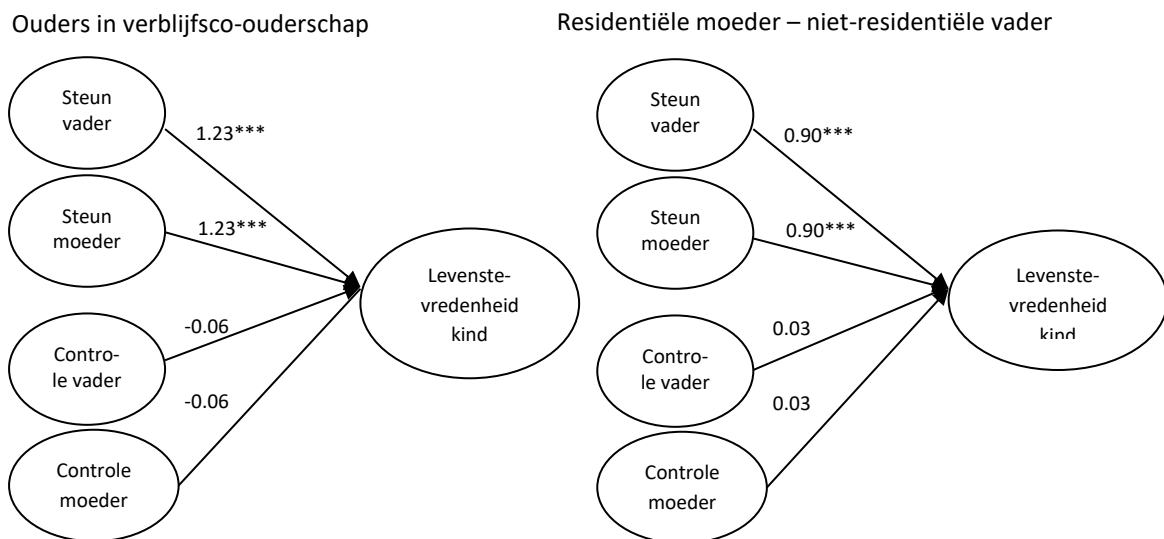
Ouders in verblijfsco-ouderschap

Steun vader

1.23***

Steun moeder

1.23***

Levenstevredenheid kind

-0.06

Controle vader

-0.06

Controle moeder

Residentiële moeder – niet-residentiële vader

Steun vader

0.90***

Steun moeder

0.90***

Levenstevredenheid kind

0.03

Controle vader

0.03

Controle moeder